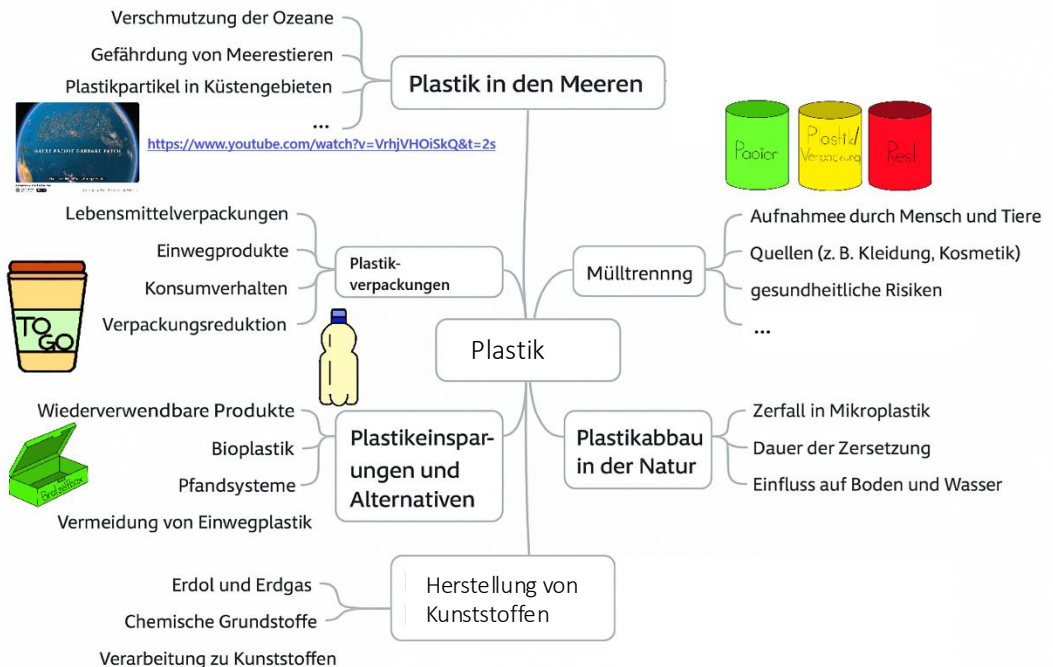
Verschmutzung der Ozeane

Gefährdung von Meerestieren

Plastikpartikel in Küstengebieten

...

Plastik in den Meeren

GREAT PACIFIC GARBAGE PATCH

https://www.youtube.com/watch?v=VrhjVHOiSkQ&t=2s

Papier

Plastik/Verpackung

Rest

Lebensmittelverpackungen

Einwegprodukte

Konsumverhalten

Verpackungsreduktion

TO GO

Plastikverpackungen

Mülltrennng

Aufnahmee durch Mensch und Tiere

Quellen (z. B. Kleidung, Kosmetik)

gesundheitliche Risiken

...

Plastik

Wiederverwendbare Produkte

Bioplastik

Pfandsysteme

Vermeidung von Einwegplastik

Brotzeitbox

Plastikeinsparungen und Alternativen

Plastikabbau in der Natur

Zerfall in Mikroplastik

Dauer der Zersetzung

Einfluss auf Boden und Wasser

Erdol und Erdgas

Chemische Grundstoffe

Verarbeitung zu Kunststoffen

Herstellung von Kunststoffen